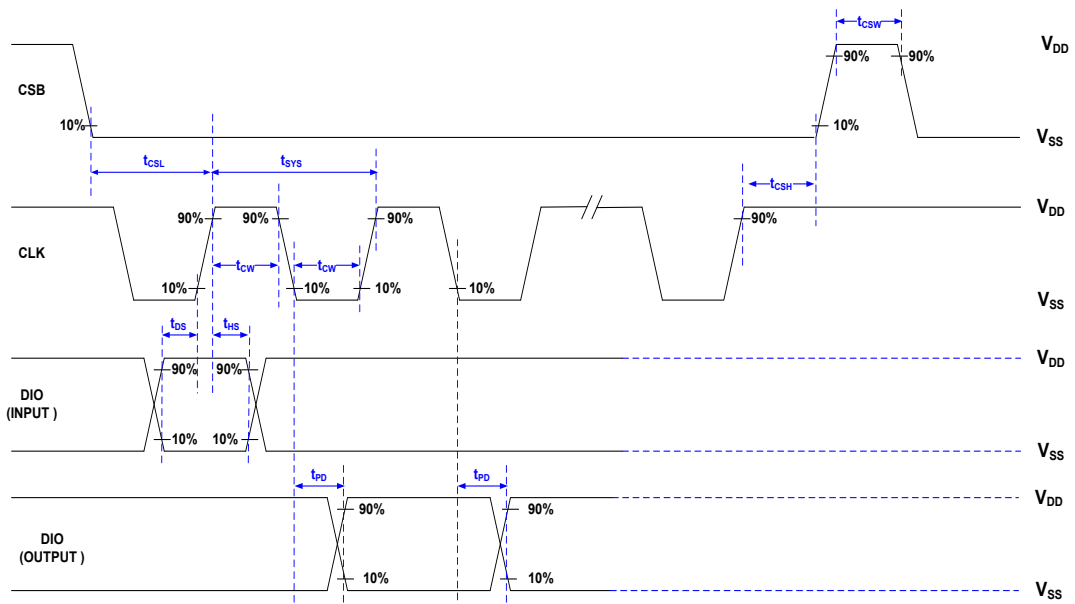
$t_{CSW}$

$V_{DD}$

90%

90%

CSB

10%

10%

$V_{SS}$

$t_{CSL}$

$t_{SYS}$

$t_{CSH}$

$V_{DD}$

90%

90%

90%

90%

CLK

$t_{CW}$

$t_{CW}$

10%

10%

10%

10%

$V_{SS}$

$t_{DS}$

$t_{HS}$

$V_{DD}$

90%

90%

DIO
(INPUT )

10%

10%

$V_{SS}$

$t_{PD}$

$t_{PD}$

$V_{DD}$

90%

90%

DIO
(OUTPUT )

10%

10%

$V_{SS}$